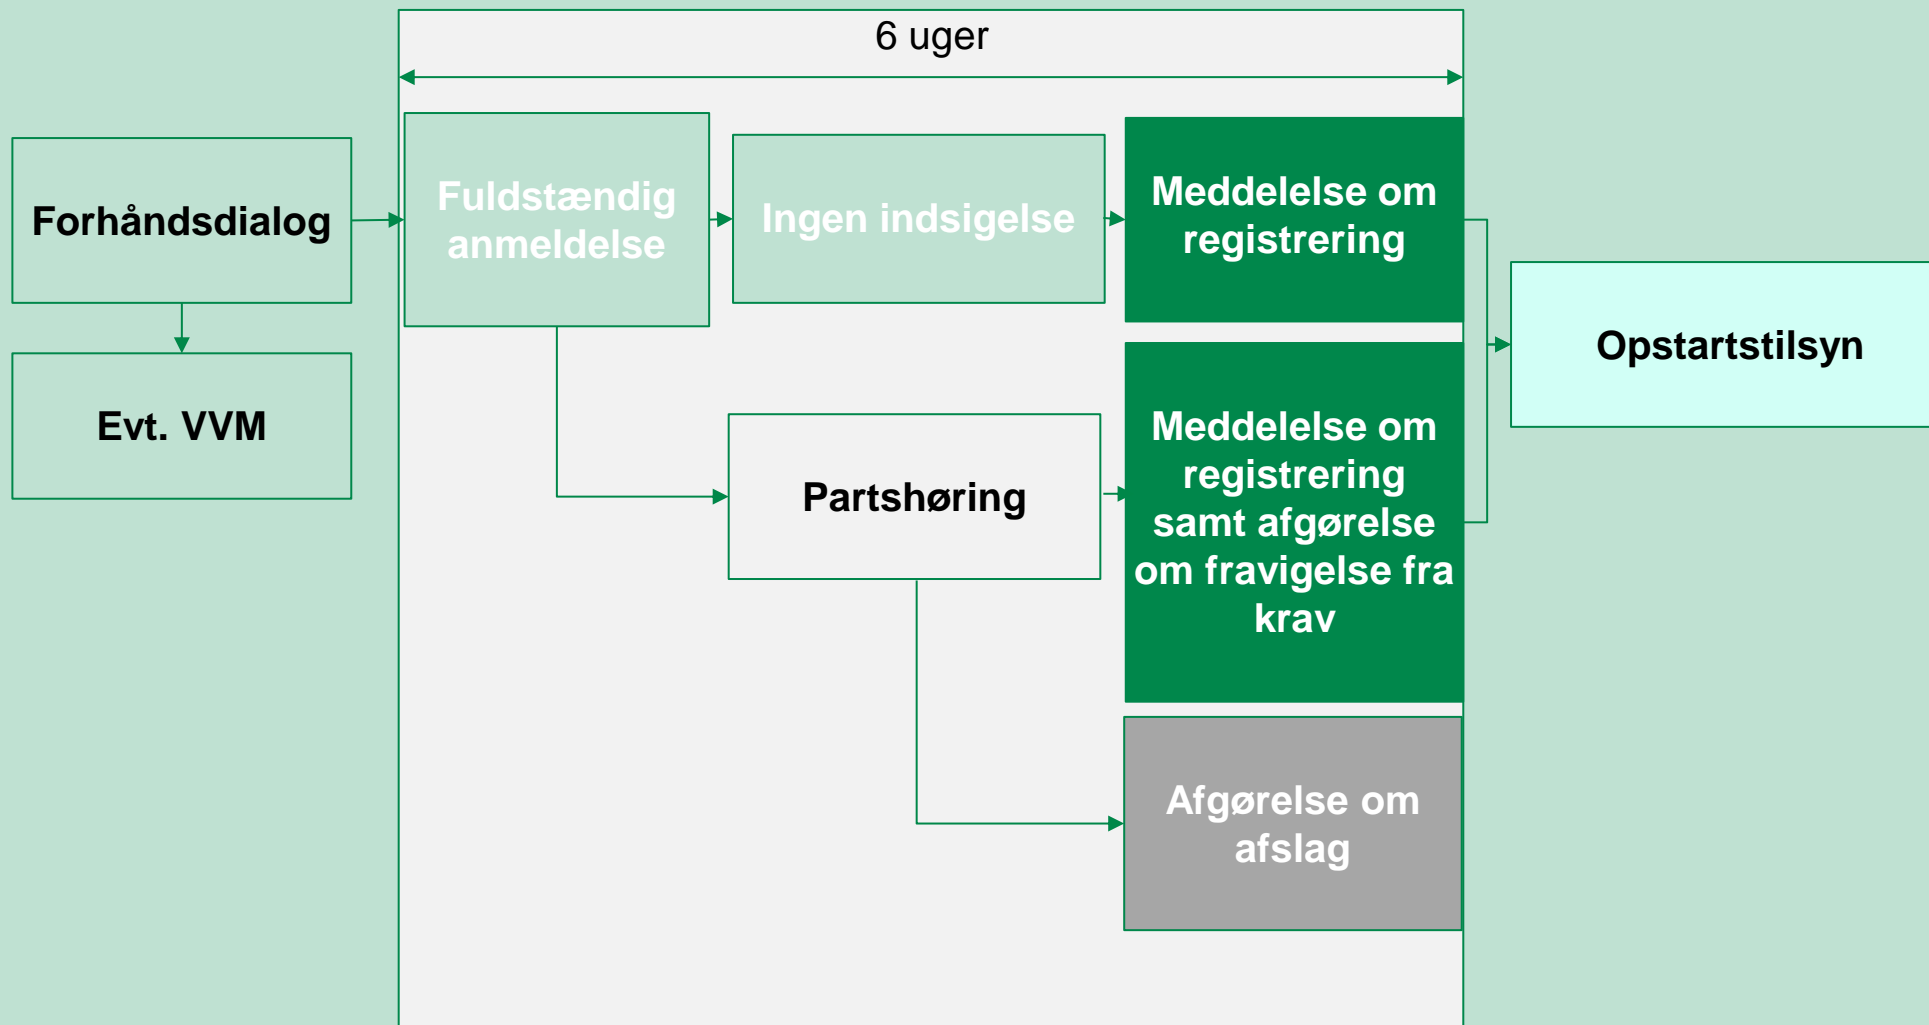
6 uger

Forhåndsdialog

Evt. VVM

Fuldstændig anmeldelse

Ingen indsigelse

Meddelelse om registrering

Partshøring

Meddelelse om registrering samt afgørelse om fravigelse fra krav

Afgørelse om afslag

Opstartstilsyn